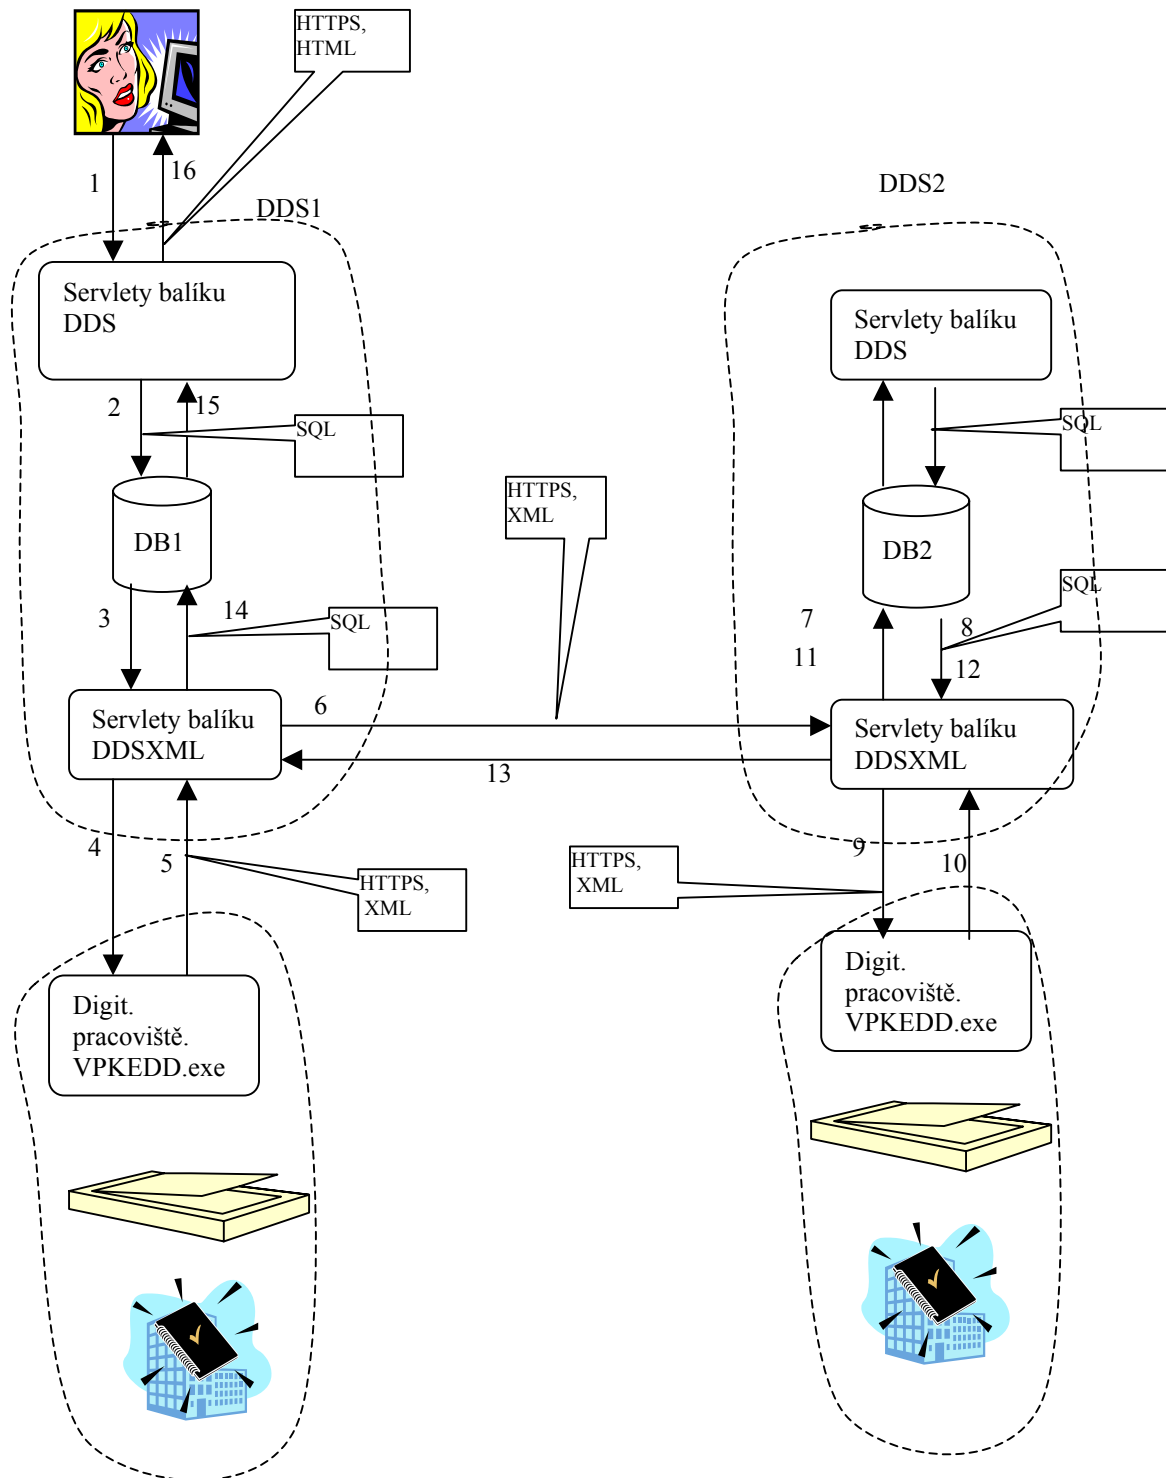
HTTPS, HTML

1

16

DDS1

DDS2

Servlety balíku DDS

2

15

SQL

DB1

3

14

SQL

Servlety balíku DDSXML

6

13

HTTPS, XML

Servlety balíku DDS

SQL

DB2

SQL

7

11

8

12

Servlety balíku DDSXML

4

5

HTTPS, XML

HTTPS, XML

9

10

Digit. pracoviště. VPKEDD.exe

Digit. pracoviště. VPKEDD.exe